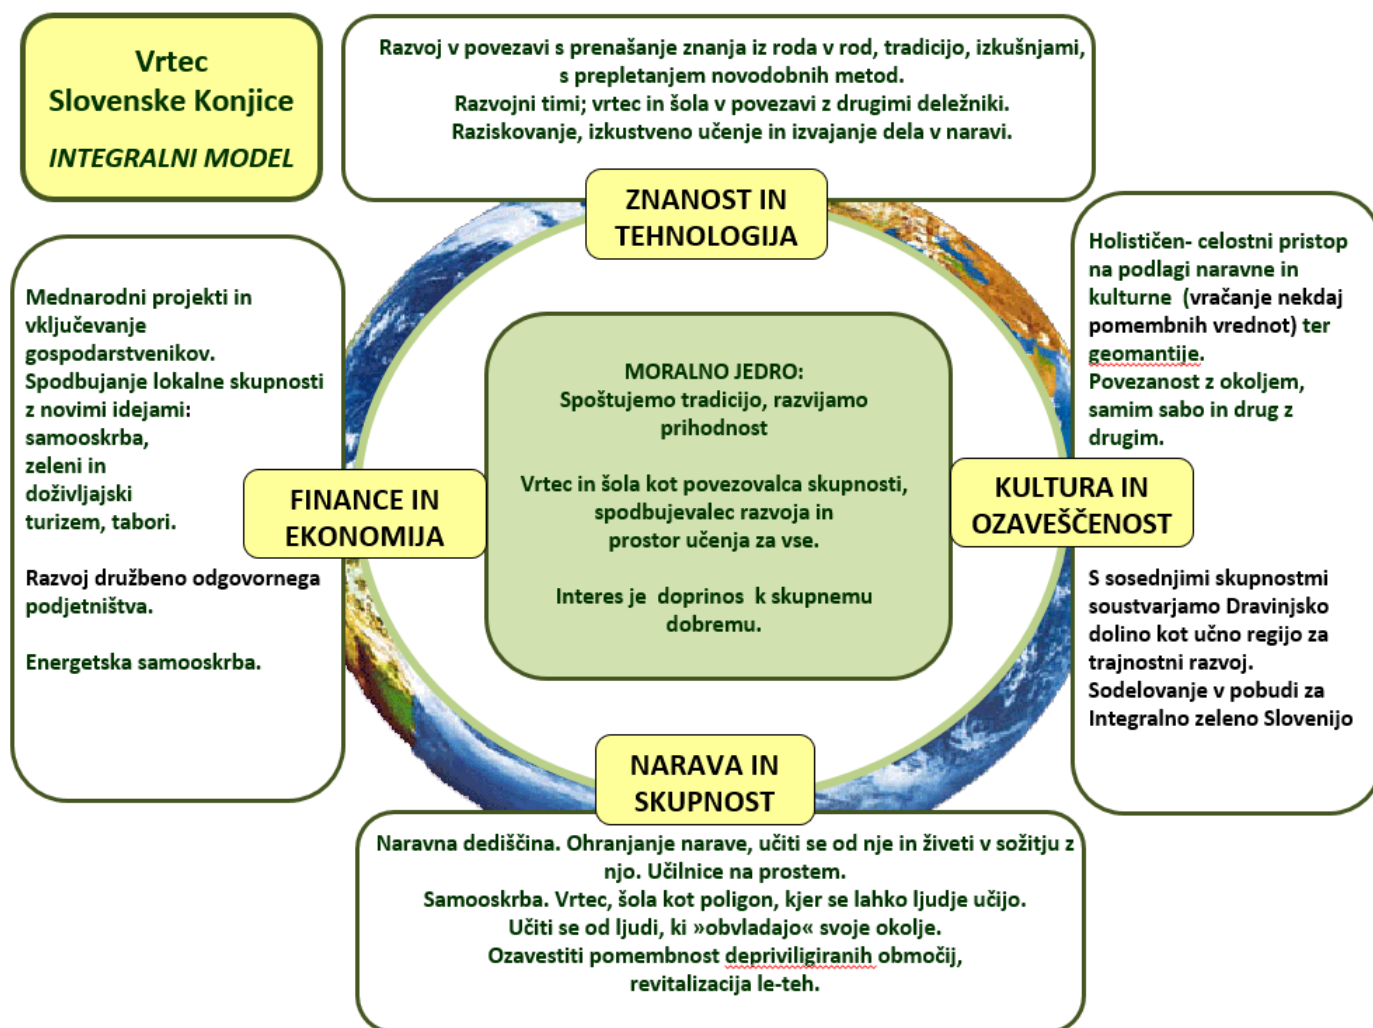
Vrtec
Slovenske Konjice

INTEGRALNI MODEL

Razvoj v povezavi s prenašanje znanja iz roda v rod, tradicijo, izkušnjami, s prepletanjem novodobnih metod.
Razvojni timi; vrtec in šola v povezavi z drugimi deležniki.
Raziskovanje, izkustveno učenje in izvajanje dela v naravi.

ZNANOST IN TEHNOLOGIJA

Holističen- celostni pristop na podlagi naravne in kulturne (vračanje nekdaj pomembnih vrednot) ter geomantije.
Povezanost z okoljem, samim sabo in drug z drugim.

Mednarodni projekti in vključevanje gospodarstvenikov.
Spodbujanje lokalne skupnosti z novimi idejami: samooskrba, zeleni in doživljajski turizem, tabori.

Razvoj družbeno odgovornega podjetništva.

Energetska samooskrba.

MORALNO JEDRO:
Spoštujemo tradicijo, razvijamo prihodnost

Vrtec in šola kot povezovalca skupnosti, spodbujevalec razvoja in prostor učenja za vse.

Interes je doprinos k skupnemu dobremu.

FINANCE IN EKONOMIJA

KULTURA IN OZAVEŠČENOST

S sosednjimi skupnostmi soustvarjamo Dravinjsko dolino kot učno regijo za trajnostni razvoj.
Sodelovanje v pobudi za Integralno zeleno Slovenijo

NARAVA IN SKUPNOST

Naravna dediščina. Ohranjanje narave, učiti se od nje in živeti v sožitju z njo. Učilnice na prostem.
Samooskrba. Vrtec, šola kot poligon, kjer se lahko ljudje učijo.
Učiti se od ljudi, ki »obvladajo« svoje okolje.
Ozavestiti pomembnost depriviligiranih območij, revitalizacija le-teh.